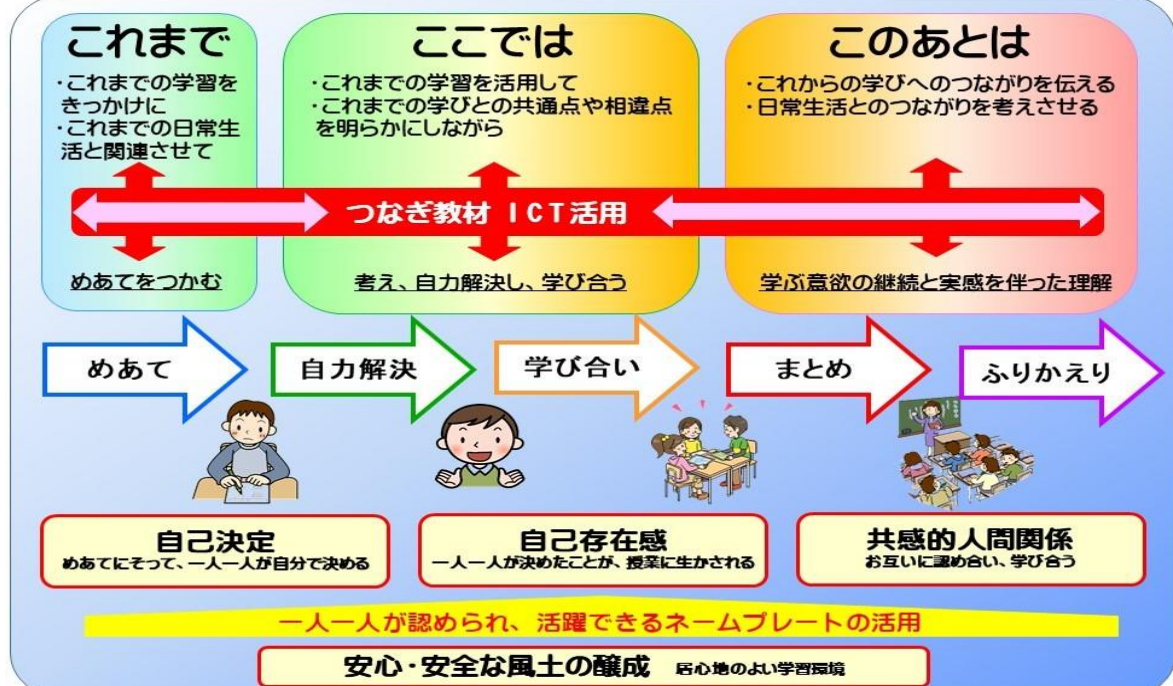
これまで
・これまでの学習をきっかけに
・これまでの日常生活と関連させて

ここでは
・これまでの学習を活用して
・これまでの学びとの共通点や相違点を明らかにしながら

このあとは
・これからの学びへのつながりを伝える
・日常生活とのつながりを考えさせる

つなぎ教材 ICT活用

めあてをつかむ

考え、自力解決し、学び合う

学ぶ意欲の継続と実感を伴った理解

めあて

自力解決

学び合い

まとめ

ふりかえり

自己決定
めあてにそって、一人一人が自分で決める

自己存在感
一人一人が決めたことが、授業に生かされる

共感的人間関係
お互いに認め合い、学び合う

一人一人が認められ、活躍できるネームプレートの活用

安心・安全な風土の醸成 居心地のよい学習環境